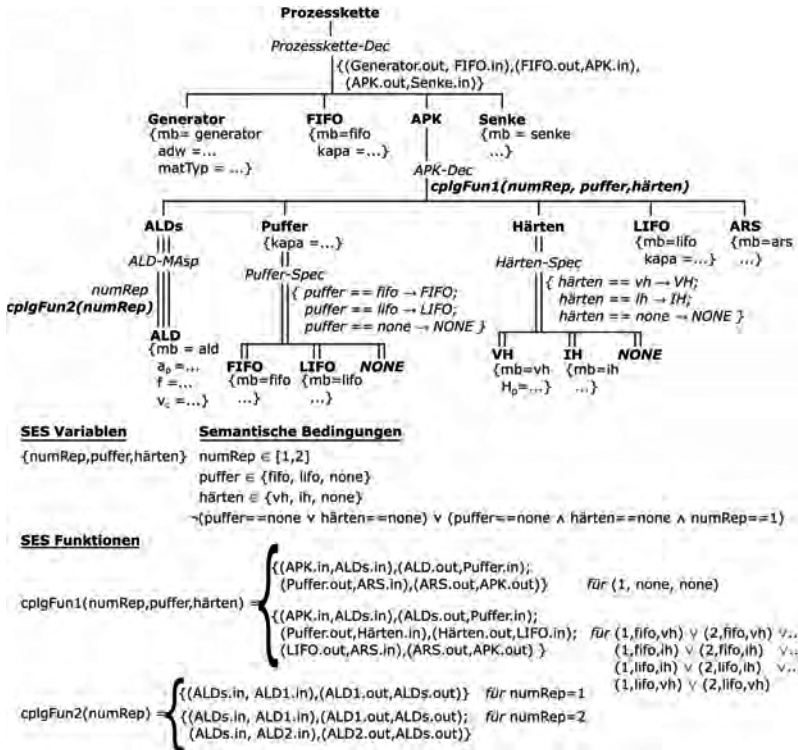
Prozesskette
Prozesskette-Dec
{(Generator.out, FIFO.in),(FIFO.out,APK.in), (APK.out,Senke.in)}

Generator
{mb= generator
adw =...
matTyp = ...}

FIFO
{mb=fifo
kapa =...}

APK

Senke
{mb = senke
...}

APK-Dec
cplgFun1(numRep, puffer,härten)

ALDs
ALD-MAsp
numRep
cplgFun2(numRep)
ALD
{mb = ald
$a_p$ =...
f =...
$v_c$ =...}

Puffer
{kapa =...}
Puffer-Spec
{ puffer == fifo → FIFO;
puffer == lifo → LIFO;
puffer == none → NONE }

FIFO
{mb=fifo
...}

LIFO
{mb=lifo
...}

NONE

Härten
Härten-Spec
{ härten == vh → VH;
härten == ih → IH;
härten == none → NONE }

VH
{mb=vh
$H_p$=...}

IH
{mb=ih
...}

NONE

LIFO
{mb=lifo
kapa =...}

ARS
{mb=ars
...}

SES Variablen
{numRep,puffer,härten}

Semantische Bedingungen
numRep ∈ [1,2]
puffer ∈ {fifo, lifo, none}
härten ∈ {vh, ih, none}
¬(puffer==none ∨ härten==none) ∨ (puffer==none ∧ härten==none ∧ numRep==1)

SES Funktionen

cplgFun1(numRep,puffer,härten) = {(APK.in,ALDs.in),(ALD.out,Puffer.in); (Puffer.out,ARS.in),(ARS.out,APK.out)} für (1, none, none)
{(APK.in,ALDs.in),(ALDs.out,Puffer.in); (Puffer.out,Härten.in),(Härten.out,LIFO.in); (LIFO.out,ARS.in),(ARS.out,APK.out) } für (1,fifo,vh) ∨ (2,fifo,vh) ∨..
(1,fifo,ih) ∨ (2,fifo,ih) ∨..
(1,lifo,ih) ∨ (2,lifo,ih) ∨..
(1,lifo,vh) ∨ (2,lifo,vh)

cplgFun2(numRep) = {(ALDs.in, ALD1.in),(ALD1.out,ALDs.out)} für numRep=1
{(ALDs.in, ALD1.in),(ALD1.out,ALDs.out); (ALDs.in, ALD2.in),(ALD2.out,ALDs.out)} für numRep=2